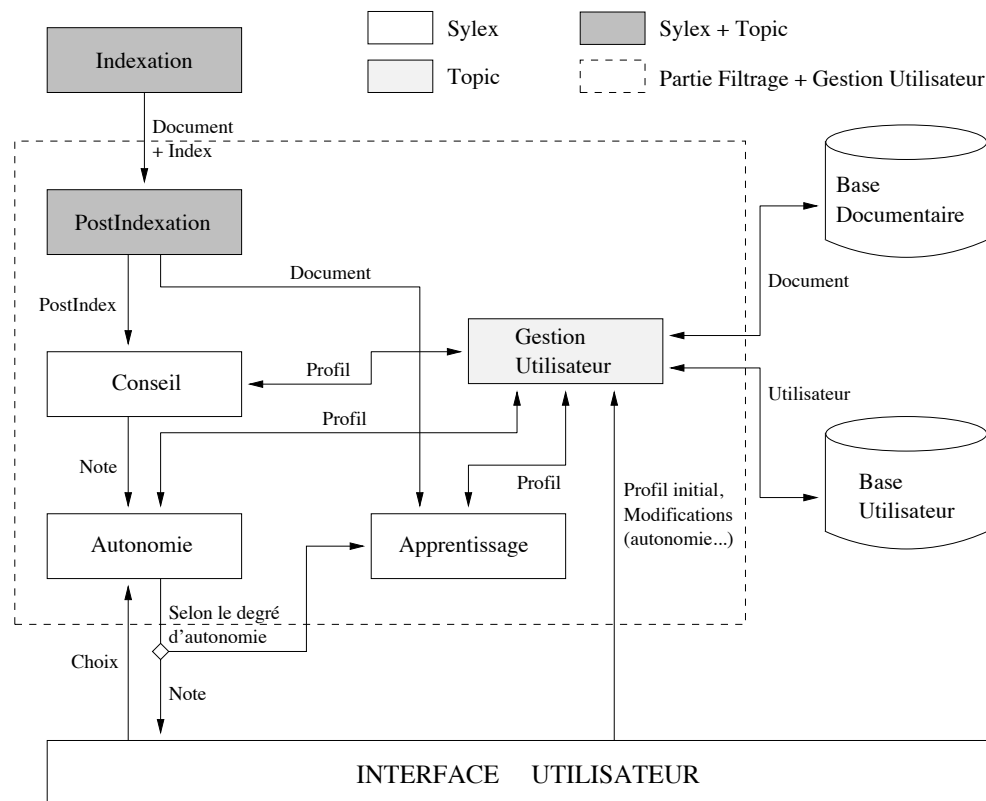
Sylex

Sylex + Topic

Topic

Partie Filtrage + Gestion Utilisateur

Indexation

Document + Index

PostIndexation

Document

Base Documentaire

Document

PostIndex

Gestion Utilisateur

Conseil

Profil

Profil

Utilisateur

Note

Profil

Base Utilisateur

Profil initial, Modifications (autonomie...)

Autonomie

Apprentissage

Selon le degré d'autonomie

Choix

Note

INTERFACE UTILISATEUR